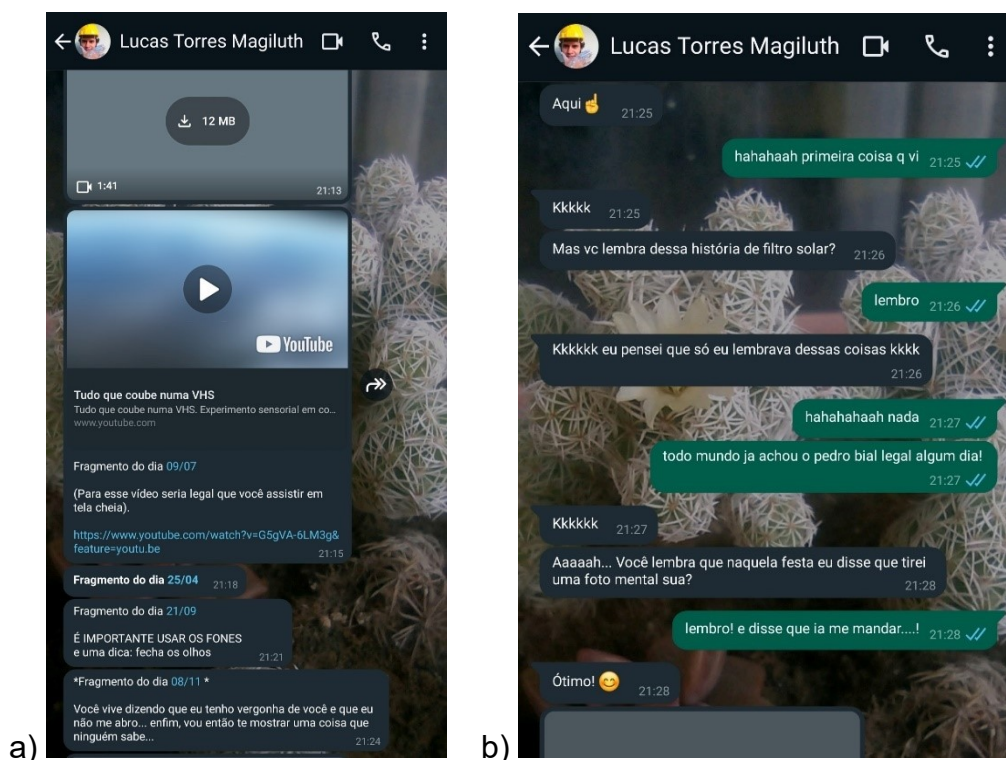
a)

Lucas Torres Magiluth

12 MB

1:41 21:13

YouTube

Tudo que coube numa VHS

Tudo que coube numa VHS. Experimento sensorial em co...

www.youtube.com

Fragmento do dia 09/07

(Para esse vídeo seria legal que você assistir em tela cheia).

https://www.youtube.com/watch?v=G5gVA-6LM3g&feature=youtu.be 21:15

**Fragmento do dia 25/04** 21:18

Fragmento do dia 21/09

É IMPORTANTE USAR OS FONES
e uma dica: fecha os olhos 21:21

*Fragmento do dia 08/11 *

Você vive dizendo que eu tenho vergonha de você e que eu não me abro... enfim, vou então te mostrar uma coisa que ninguém sabe... 21:24

b)

Lucas Torres Magiluth

Aqui☝ 21:25

hahahaah primeira coisa q vi 21:25

Kkkkk 21:25

Mas vc lembra dessa história de filtro solar? 21:26

lembro 21:26

Kkkkkk eu pensei que só eu lembrava dessas coisas kkkk 21:26

hahahahaah nada 21:27

todo mundo ja achou o pedro bial legal algum dia! 21:27

Kkkkkk 21:27

Aaaaah... Você lembra que naquela festa eu disse que tirei uma foto mental sua? 21:28

lembro! e disse que ia me mandar....! 21:28

Ótimo! 😊 21:28